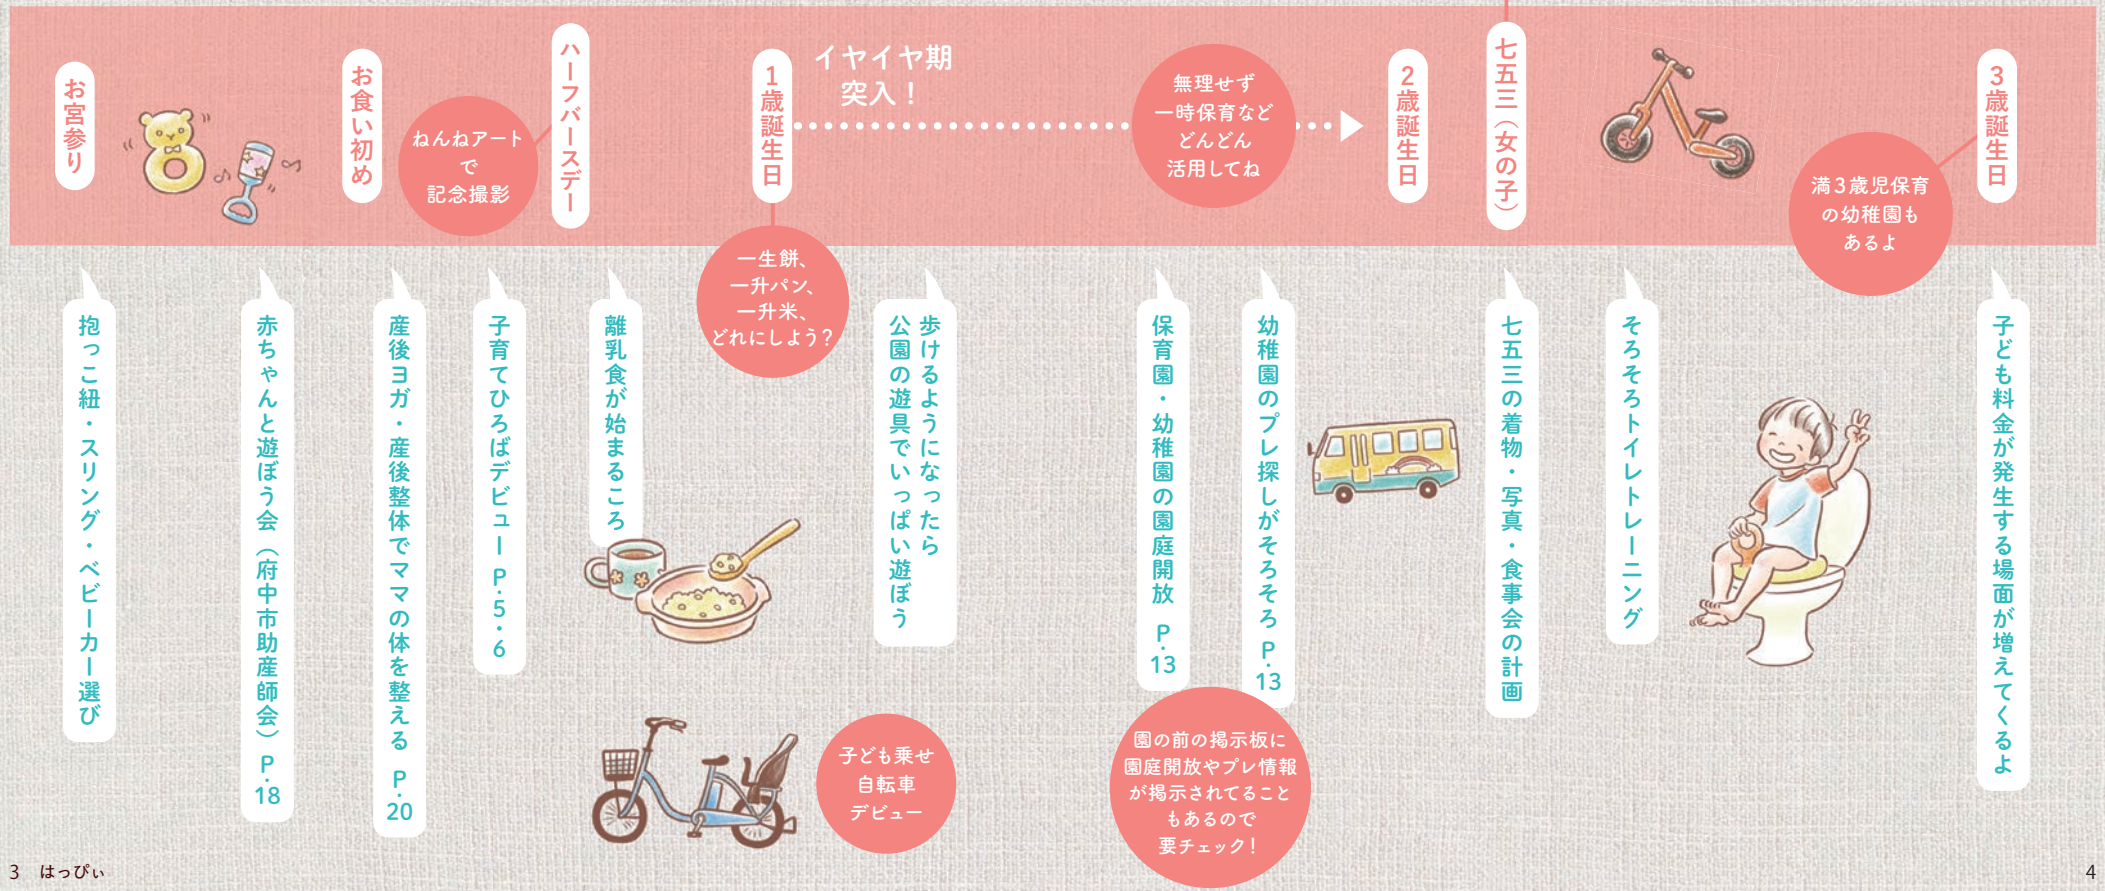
お宮参り

お食い初め

ねんねアートで記念撮影

ハーフバースデー

1歳誕生日

イヤイヤ期突入！

無理せず一時保育などどんどん活用してね

2歳誕生日

七五三（女の子）

満3歳児保育の幼稚園もあるよ

3歳誕生日

抱っこ紐・スリング・ベビーカー選び

赤ちゃんと遊ぼう会（府中市助産師会）P.18

産後ヨガ・産後整体でママの体を整える P.20

子育てひろばデビュー P.5・6

離乳食が始まるころ

一生餅、一升パン、一升米、どれにしよう？

歩けるようになったら公園の遊具でいっぱい遊ぼう

子ども乗せ自転車デビュー

保育園・幼稚園の園庭開放 P.13

幼稚園のプレ探しがそろそろ P.13

園の前の掲示板に園庭開放やプレ情報が掲示されてることもあるので要チェック！

七五三の着物・写真・食事会の計画

そろそろトイレトレーニング

子ども料金が発生する場面が増えてくるよ

3 はっぴぃ

4